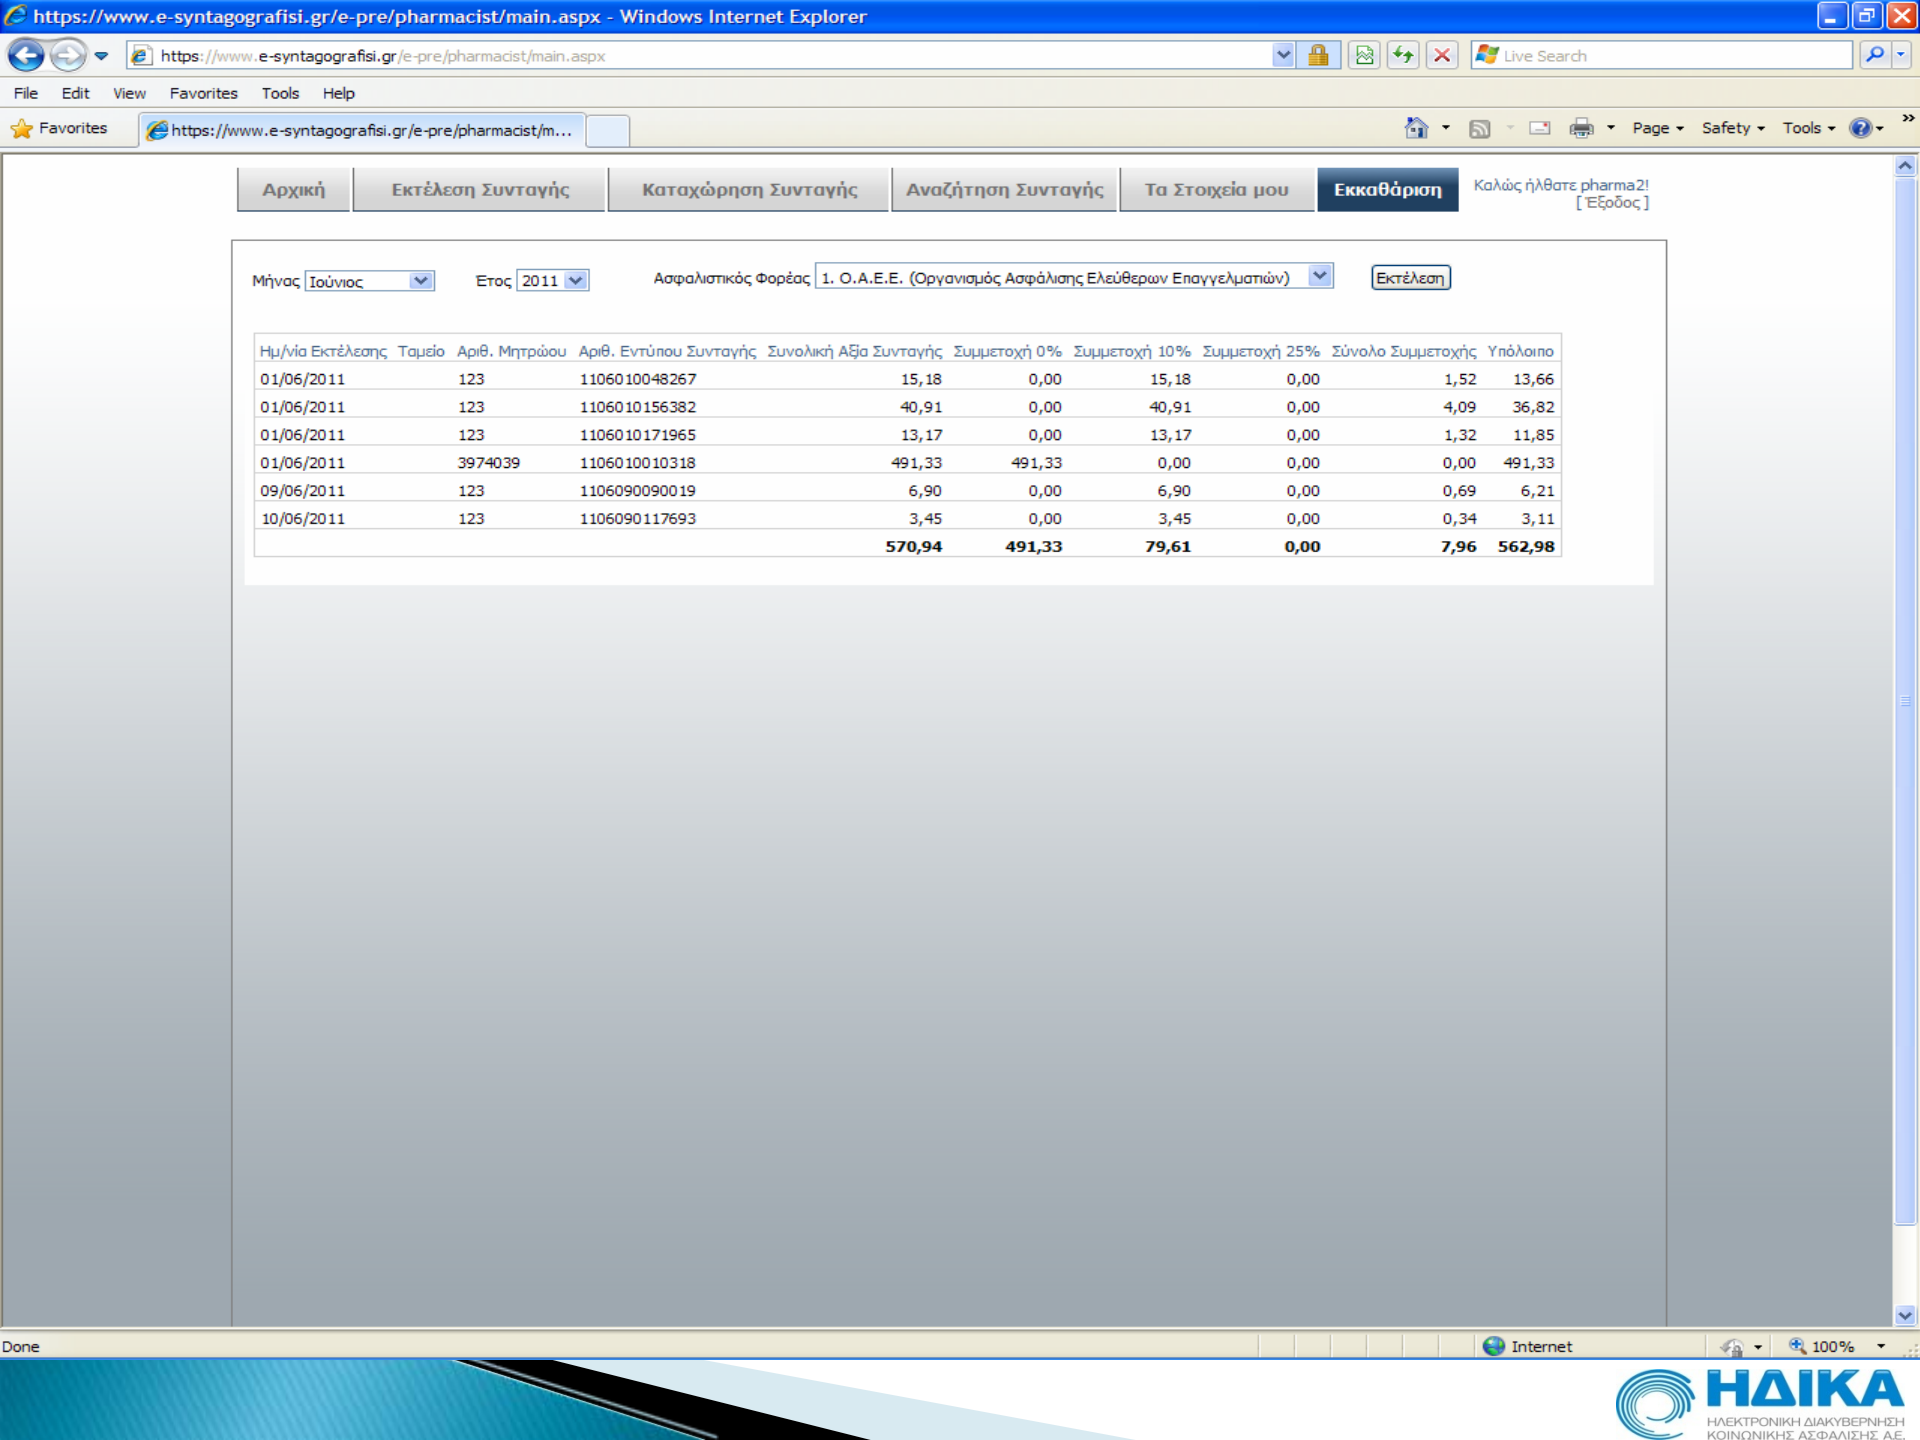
https://www.e-syntagografisi.gr/e-pre/pharmacist/main.aspx - Windows Internet Explorer

https://www.e-syntagografisi.gr/e-pre/pharmacist/main.aspx

Live Search

File Edit View Favorites Tools Help

Favorites https://www.e-syntagografisi.gr/e-pre/pharmacist/m...

Page Safety Tools

Αρχική Εκτέλεση Συνταγής Καταχώρηση Συνταγής Αναζήτηση Συνταγής Τα Στοιχεία μου Εκκαθάριση

Καλώς ήλθατε pharma2! [ Έξοδος ]

Μήνας Ιούνιος Ετος 2011 Ασφαλιστικός Φορέας 1. Ο.Α.Ε.Ε. (Οργανισμός Ασφάλισης Ελεύθερων Επαγγελματιών) Εκτέλεση

| Ημ/νία Εκτέλεσης | Ταμείο | Αριθ. Μητρώου | Αριθ. Εντύπου Συνταγής | Συνολική Αξία Συνταγής | Συμμετοχή 0% | Συμμετοχή 10% | Συμμετοχή 25% | Σύνολο Συμμετοχής | Υπόλοιπο |
|---|---|---|---|---|---|---|---|---|---|
| 01/06/2011 | | 123 | 1106010048267 | 15,18 | 0,00 | 15,18 | 0,00 | 1,52 | 13,66 |
| 01/06/2011 | | 123 | 1106010156382 | 40,91 | 0,00 | 40,91 | 0,00 | 4,09 | 36,82 |
| 01/06/2011 | | 123 | 1106010171965 | 13,17 | 0,00 | 13,17 | 0,00 | 1,32 | 11,85 |
| 01/06/2011 | | 3974039 | 1106010010318 | 491,33 | 491,33 | 0,00 | 0,00 | 0,00 | 491,33 |
| 09/06/2011 | | 123 | 1106090090019 | 6,90 | 0,00 | 6,90 | 0,00 | 0,69 | 6,21 |
| 10/06/2011 | | 123 | 1106090117693 | 3,45 | 0,00 | 3,45 | 0,00 | 0,34 | 3,11 |
| | | | | 570,94 | 491,33 | 79,61 | 0,00 | 7,96 | 562,98 |

Done Internet 100%

ΗΔΙΚΑ
ΗΛΕΚΤΡΟΝΙΚΗ ΔΙΑΚΥΒΕΡΝΗΣΗ ΚΟΙΝΩΝΙΚΗΣ ΑΣΦΑΛΙΣΗΣ Α.Ε.